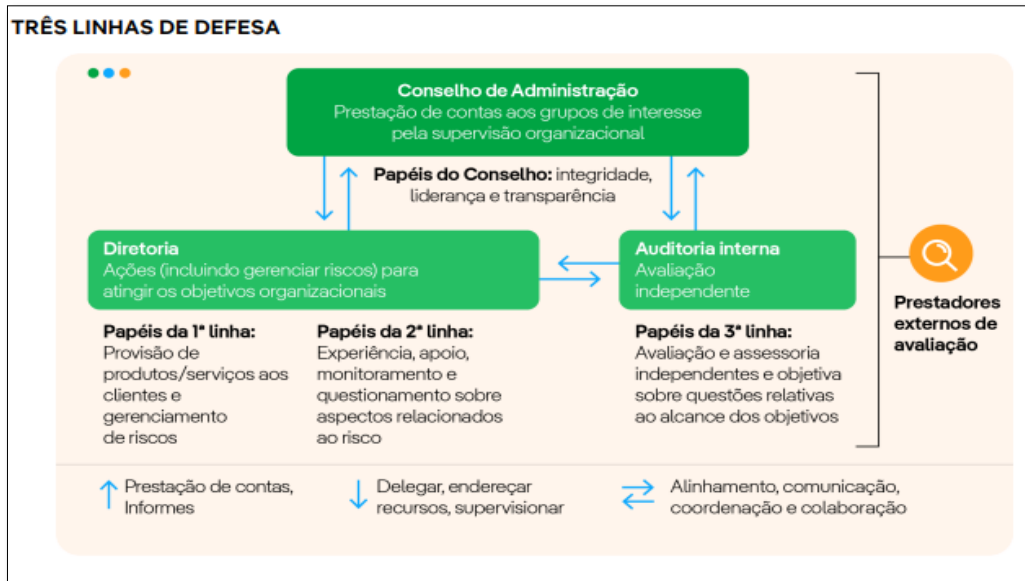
TRÊS LINHAS DE DEFESA

Conselho de Administração
Prestação de contas aos grupos de interesse pela supervisão organizacional

Papéis do Conselho: integridade, liderança e transparência

Diretoria
Ações (incluindo gerenciar riscos) para atingir os objetivos organizacionais

Auditoria interna
Avaliação independente

Prestadores externos de avaliação

Papéis da 1ª linha:
Provisão de produtos/serviços aos clientes e gerenciamento de riscos

Papéis da 2ª linha:
Experiência, apoio, monitoramento e questionamento sobre aspectos relacionados ao risco

Papéis da 3ª linha:
Avaliação e assessoria independentes e objetiva sobre questões relativas ao alcance dos objetivos

↑ Prestação de contas, Informes

↓ Delegar, endereçar recursos, supervisionar

⇄ Alinhamento, comunicação, coordenação e colaboração